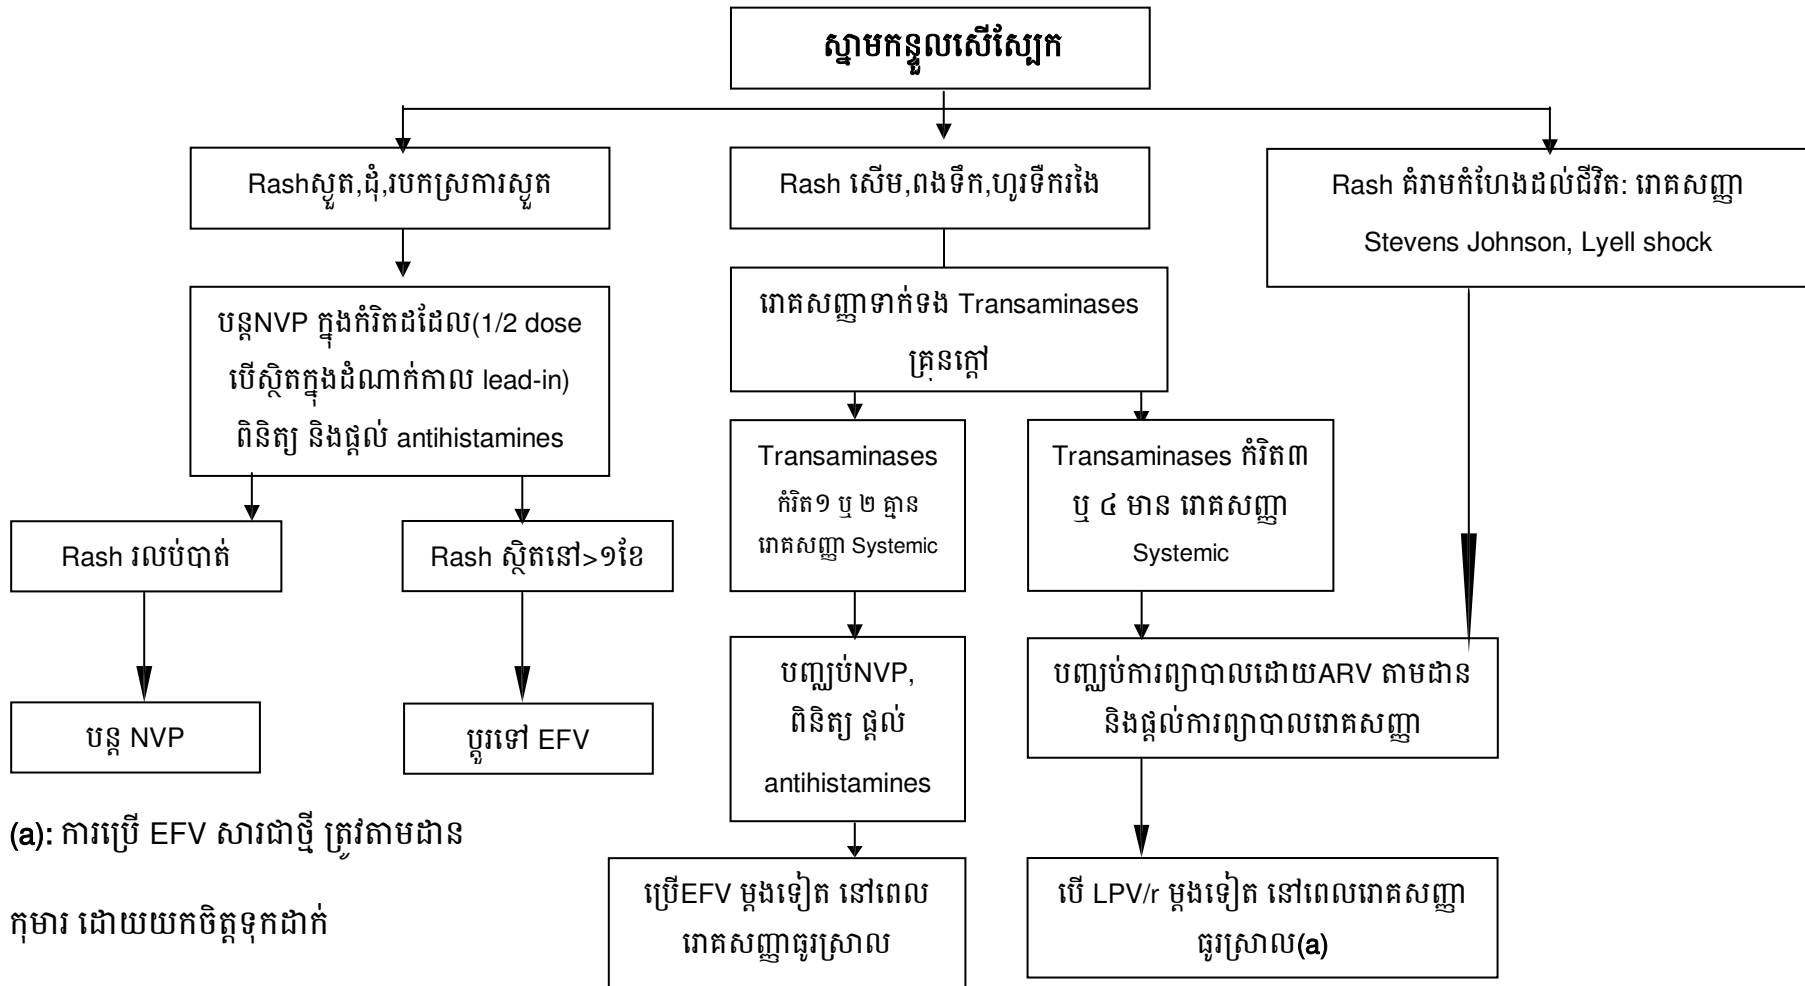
ស្នាមកន្ទួលសើស្បែក

Rashស្ងួត,ដុំ,របកស្រការស្ងួត

Rash សើម,ពងទឹក,ហូរទឹករងៃ

Rash គំរាមកំហែងដល់ជីវិត: រោគសញ្ញា Stevens Johnson, Lyell shock

បន្តNVP ក្នុងកំរិតដដែល(1/2 dose បើស្ថិតក្នុងដំណាក់កាល lead-in) ពិនិត្យ និងផ្តល់ antihistamines

រោគសញ្ញាទាក់ទង Transaminases គ្រុនក្តៅ

Rash រលប់បាត់

Rash ស្ថិតនៅ>១ខែ

Transaminases កំរិត១ ឬ ២ គ្មាន រោគសញ្ញា Systemic

Transaminases កំរិត៣ ឬ ៤ មាន រោគសញ្ញា Systemic

បន្ត NVP

ប្តូរទៅ EFV

បញ្ឈប់NVP, ពិនិត្យ ផ្តល់ antihistamines

បញ្ឈប់ការព្យាបាលដោយARV តាមដាន និងផ្តល់ការព្យាបាលរោគសញ្ញា

(a): ការប្រើ EFV សារជាថ្មី ត្រូវតាមដាន កុមារ ដោយយកចិត្តទុកដាក់

ប្រើEFV ម្តងទៀត នៅពេល រោគសញ្ញាធូរស្រាល

បើ LPV/r ម្តងទៀត នៅពេលរោគសញ្ញា ធូរស្រាល(a)